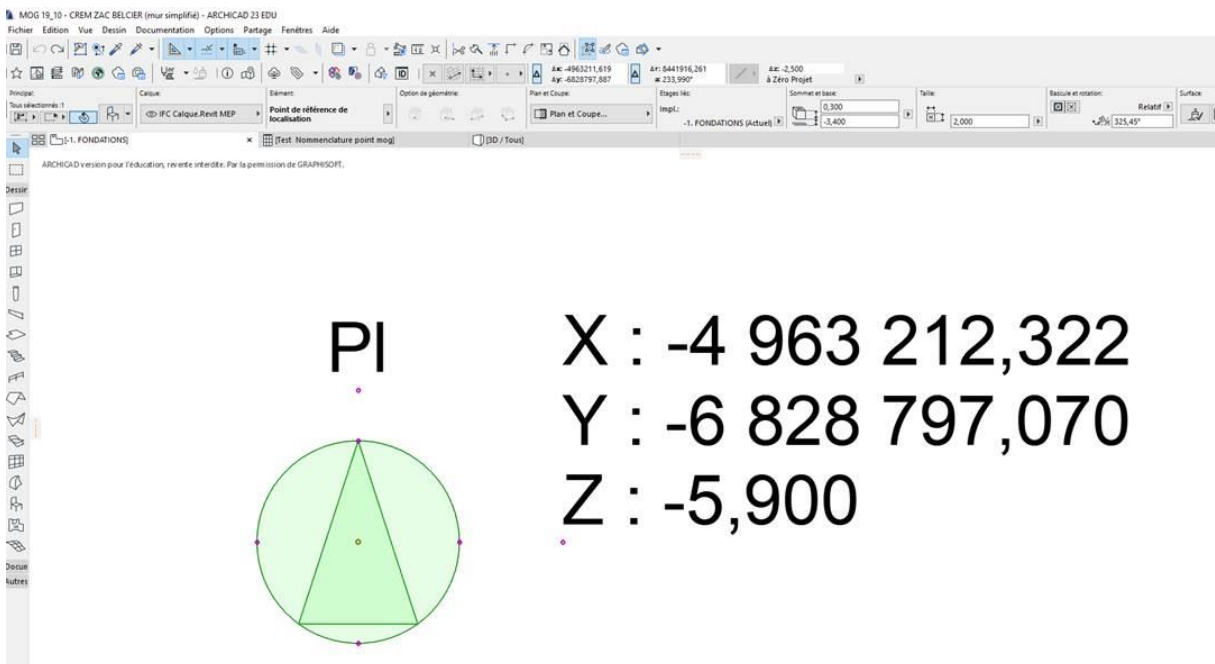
MOG 19_10 - CREM ZAC BELCIER (mur simplifié) - ARCHICAD 23 EDU
Fichier Edition Vue Dessin Documentation Options Partage Fenêtres Aide

Δx: -4963211,619
Δy: -6828797,887
Δr: 8441916,261
α: 233,990°
Δz: -2,500
à Zéro Projet

Principal:
Tous sélectionnés :1
Calque:
IFC Calque.Revit MEP
Elément:
Point de référence de localisation
Option de géométrie:
Plan et Coupe:
Plan et Coupe...
Etages liés:
Impl.:
-1. FONDATIONS (Actuel)
Sommet et base:
0,300
-3,400
Taille:
2,000
Bascule et rotation:
Relatif
325,45°
Surface:

[-1. FONDATIONS]
[Test Nommenclature point mog]
[3D / Tous]

ARCHICAD version pour l'éducation, revente interdite. Par la permission de GRAPHISOFT.

Dessin
Docum
Autres

PI

X : -4 963 212,322
Y : -6 828 797,070
Z : -5,900